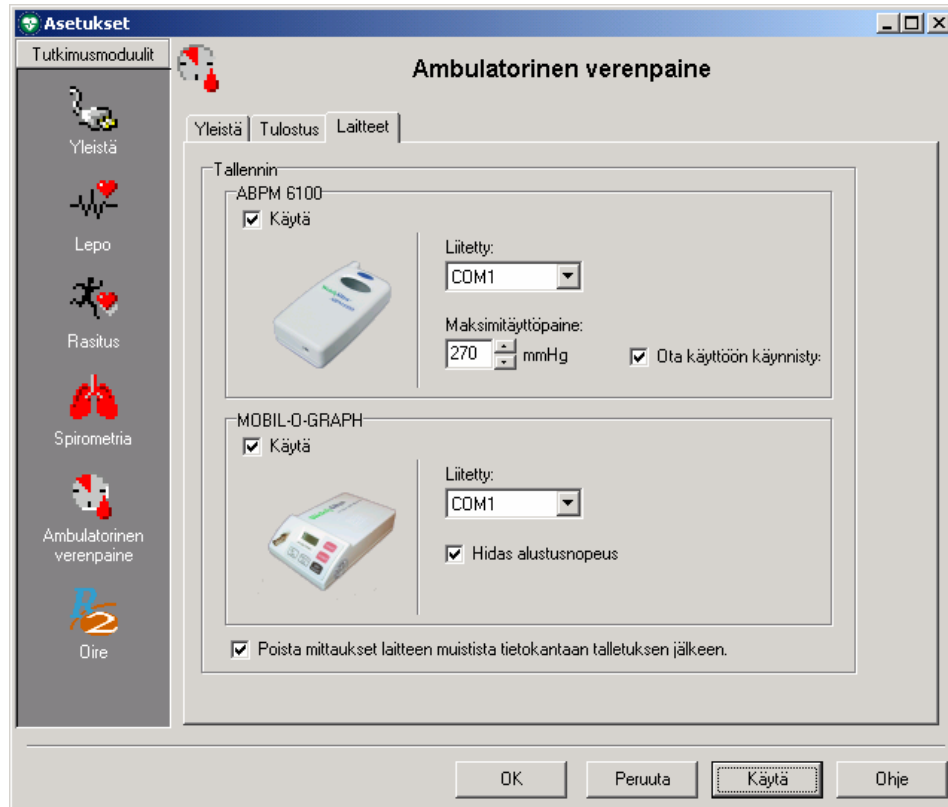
Asetukset

Tutkimusmoduulit

Yleistä

Lepo

Rasitus

Spirometria

Ambulatorinen verenpaine

Oire

Ambulatorinen verenpaine

Yleistä | Tulostus | Laitteet

Tallennin

ABPM 6100

☑ Käytä

Liitetty:

COM1

Maksimitäyttöpaine:

270 mmHg

☑ Ota käyttöön käynnisty:

MOBIL-O-GRAPH

☑ Käytä

Liitetty:

COM1

☑ Hidas alustusnopeus

☑ Poista mittaukset laitteen muistista tietokantaan talletuksen jälkeen.

OK | Peruuta | Käytä | Ohje